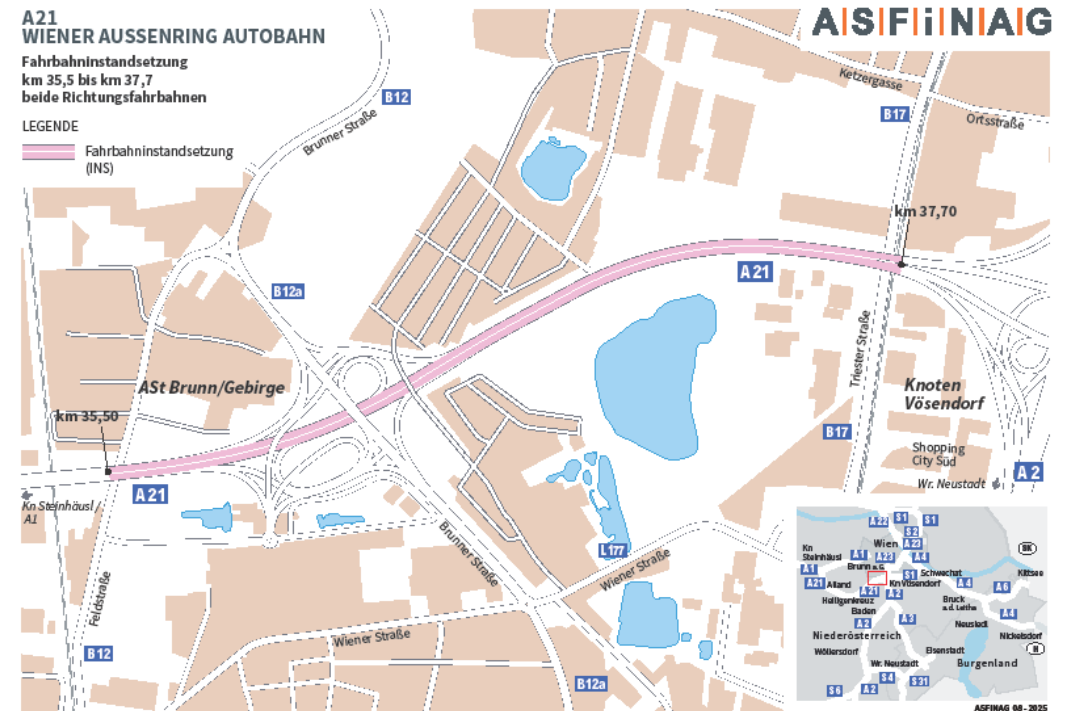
A21
WIENER AUSSENRING AUTOBAHN

Fahrbahninstandsetzung
km 35,5 bis km 37,7
beide Richtungsfahrbahnen

LEGENDE

Fahrbahninstandsetzung (INS)

ASFINAG

B12
Brunner Straße
Ketzergasse
B17
Ortsstraße
km 37,70
A21
B12a
ASt Brunn/Gebirge
Triester Straße
Knoten Vösendorf
km 35,50
B17
Shopping City Süd
A 21
A 2
Wr. Neustadt
Kn Steinhäusl A1
Brunner Straße
L177
Wiener Straße
Feldstraße
B12
Wiener Straße
B12a

A22 S1 S1
S2
Kn Steinhäusl
Wien
S2
A1
Brunn a.G.
A23
A4
SK
A1
S1
Schwechat
A21
Alland
Kn Vösendorf
A4
A6
Kittsee
A21
A2
Heiligenkreuz
Baden
Bruck a.d. Leitha
A2
A3
Neusiedl
A4
Niederösterreich
Nickelsdorf
Wöllersdorf
H
Wr. Neustadt
Eisenstadt
Burgenland
S6
S4
A2
A3
S31
ASFINAG 08 - 2025